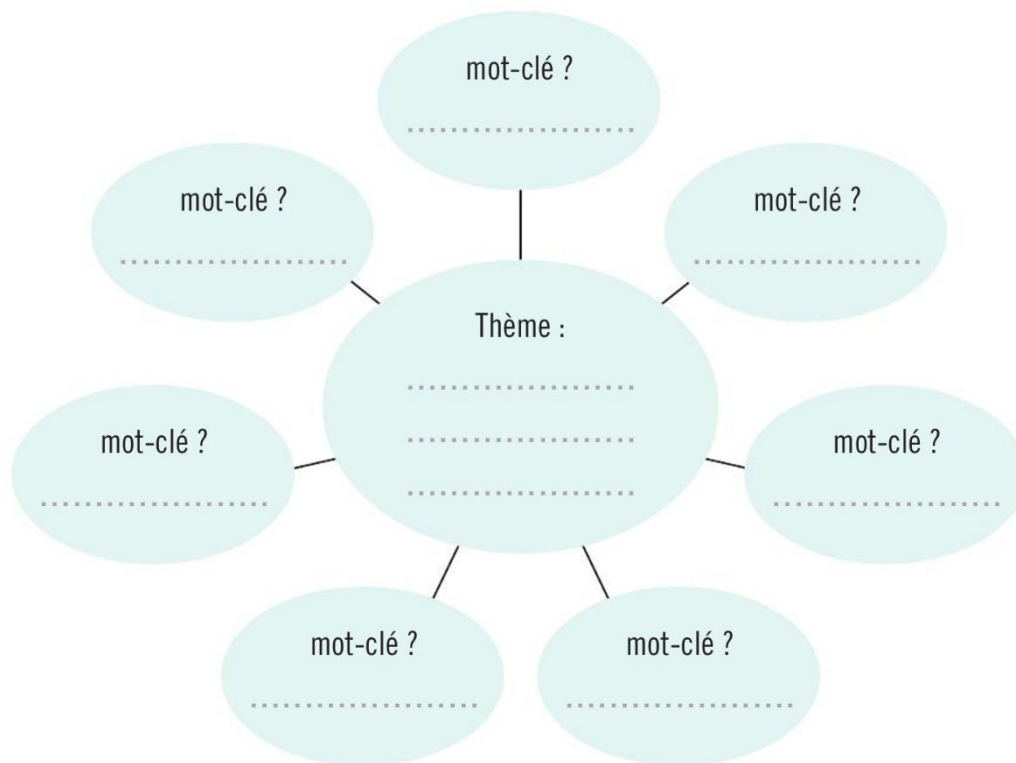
mot-clé ?
..................

mot-clé ?
..................

mot-clé ?
..................

Thème :
..................
..................
..................

mot-clé ?
..................

mot-clé ?
..................

mot-clé ?
..................

mot-clé ?
..................